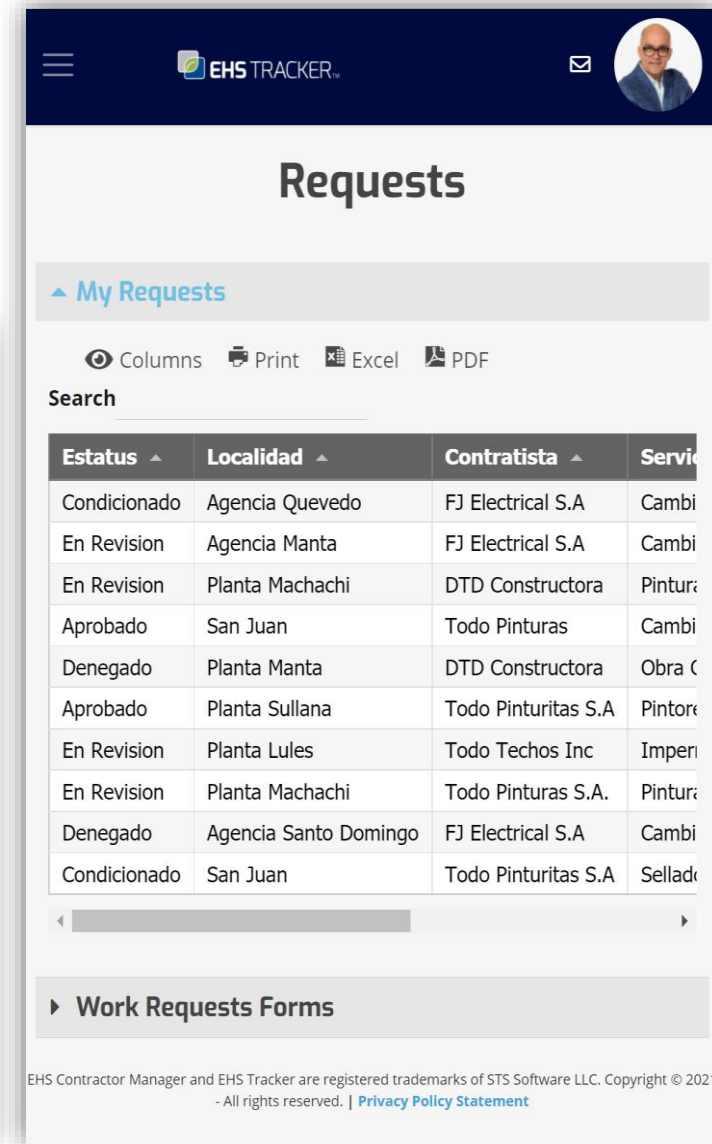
EHS TRACKER™

Requests

▲ My Requests

Columns Print Excel PDF

Search

| Estatus ▲ | Localidad ▲ | Contratista ▲ | Servi |
|---|---|---|---|
| Condicionado | Agencia Quevedo | FJ Electrical S.A | Cambi |
| En Revision | Agencia Manta | FJ Electrical S.A | Cambi |
| En Revision | Planta Machachi | DTD Constructora | Pintur |
| Aprobado | San Juan | Todo Pinturas | Cambi |
| Denegado | Planta Manta | DTD Constructora | Obra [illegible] |
| Aprobado | Planta Sullana | Todo Pinturitas S.A | Pintor |
| En Revision | Planta Lules | Todo Techos Inc | Imper |
| En Revision | Planta Machachi | Todo Pinturas S.A. | Pintur |
| Denegado | Agencia Santo Domingo | FJ Electrical S.A | Cambi |
| Condicionado | San Juan | Todo Pinturitas S.A | Sellad |

▶ Work Requests Forms

EHS Contractor Manager and EHS Tracker are registered trademarks of STS Software LLC. Copyright © 202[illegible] - All rights reserved. | Privacy Policy Statement